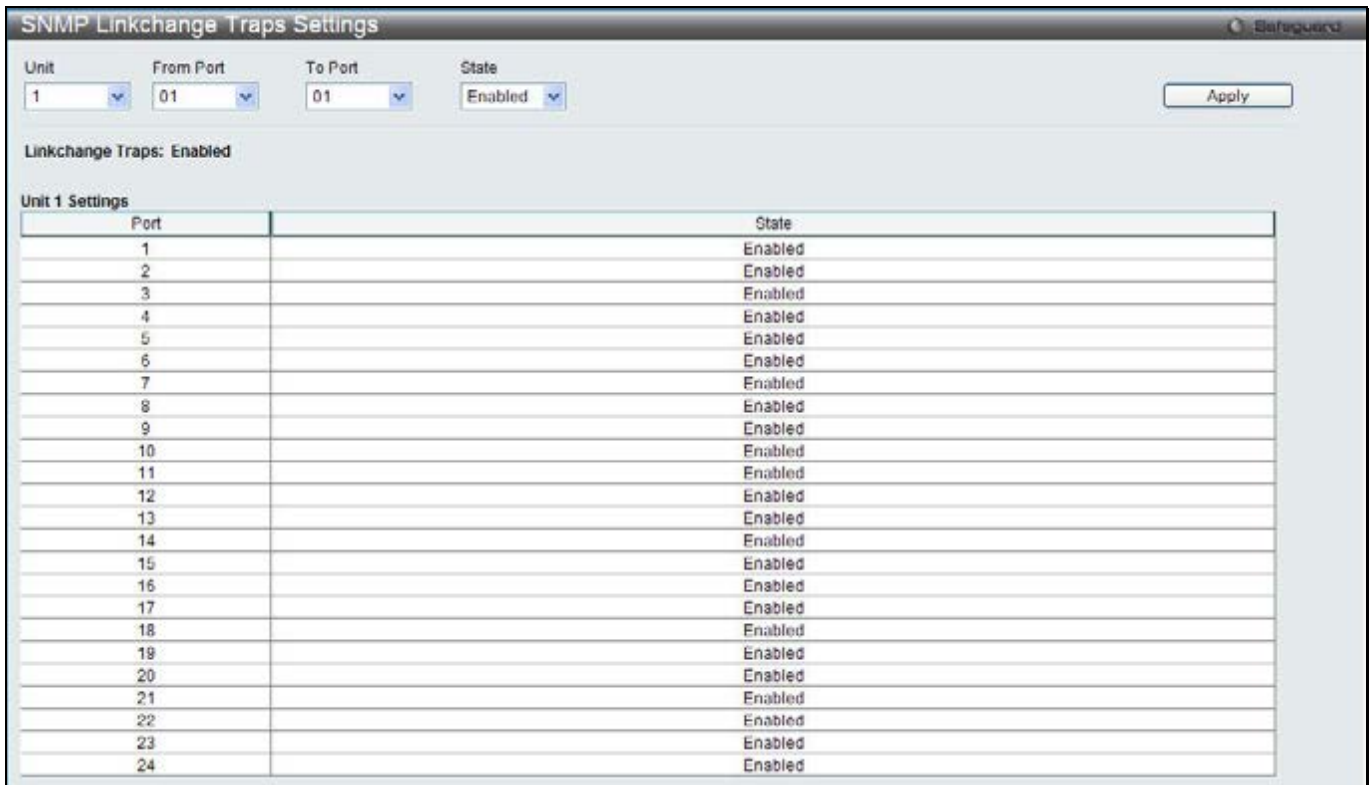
SNMP Linkchange Traps Settings

Safeguard

Unit
1

From Port
01

To Port
01

State
Enabled

Apply

Linkchange Traps: Enabled

Unit 1 Settings

| Port | State |
|---|---|
| 1 | Enabled |
| 2 | Enabled |
| 3 | Enabled |
| 4 | Enabled |
| 5 | Enabled |
| 6 | Enabled |
| 7 | Enabled |
| 8 | Enabled |
| 9 | Enabled |
| 10 | Enabled |
| 11 | Enabled |
| 12 | Enabled |
| 13 | Enabled |
| 14 | Enabled |
| 15 | Enabled |
| 16 | Enabled |
| 17 | Enabled |
| 18 | Enabled |
| 19 | Enabled |
| 20 | Enabled |
| 21 | Enabled |
| 22 | Enabled |
| 23 | Enabled |
| 24 | Enabled |